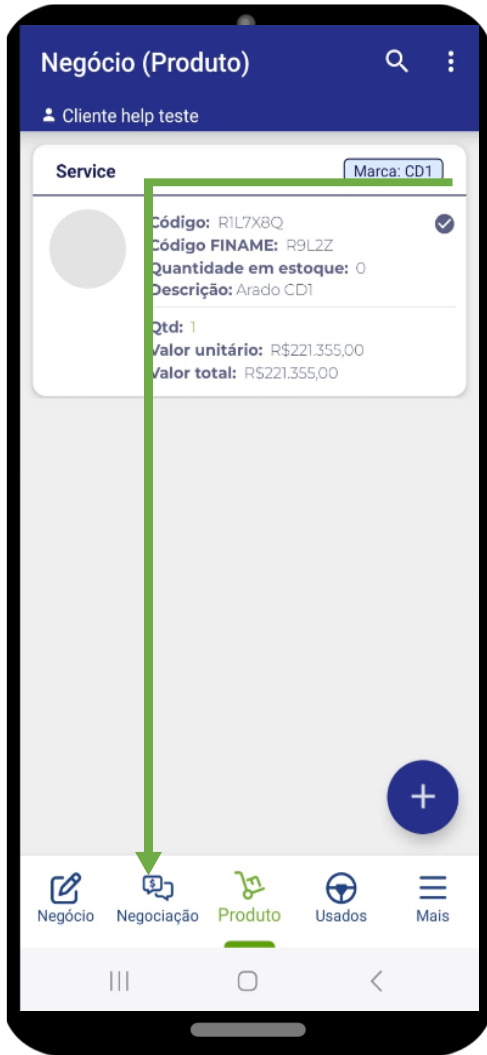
Negócio (Produto)

Cliente help teste

Service

Marca: CD1

Código: R1L7X8Q
Código FINAME: R9L2Z
Quantidade em estoque: 0
Descrição: Arado CD1

Qtd: 1
Valor unitário: R$221.355,00
Valor total: R$221.355,00

+

Negócio
Negociação
Produto
Usados
Mais